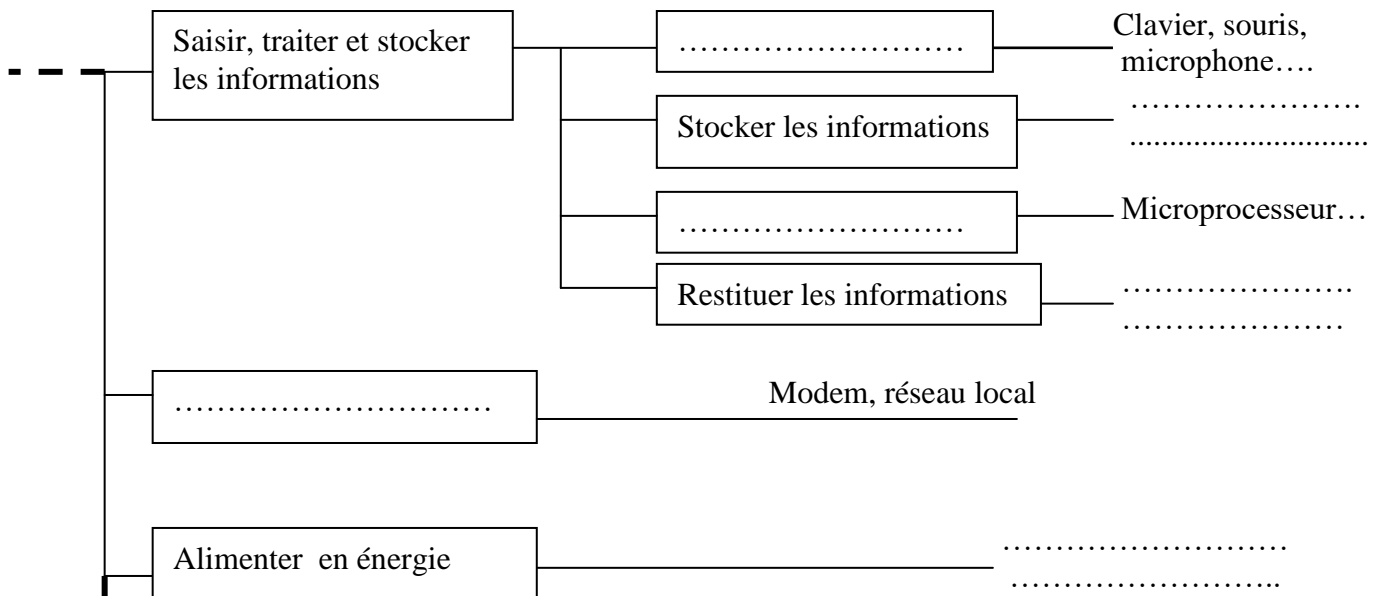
Saisir, traiter et stocker les informations

………………………

Clavier, souris, microphone….

Stocker les informations

…………………
.............................

………………………

Microprocesseur…

Restituer les informations

…………………
…………………

…………………………

Modem, réseau local

Alimenter en énergie

………………………
……………………..